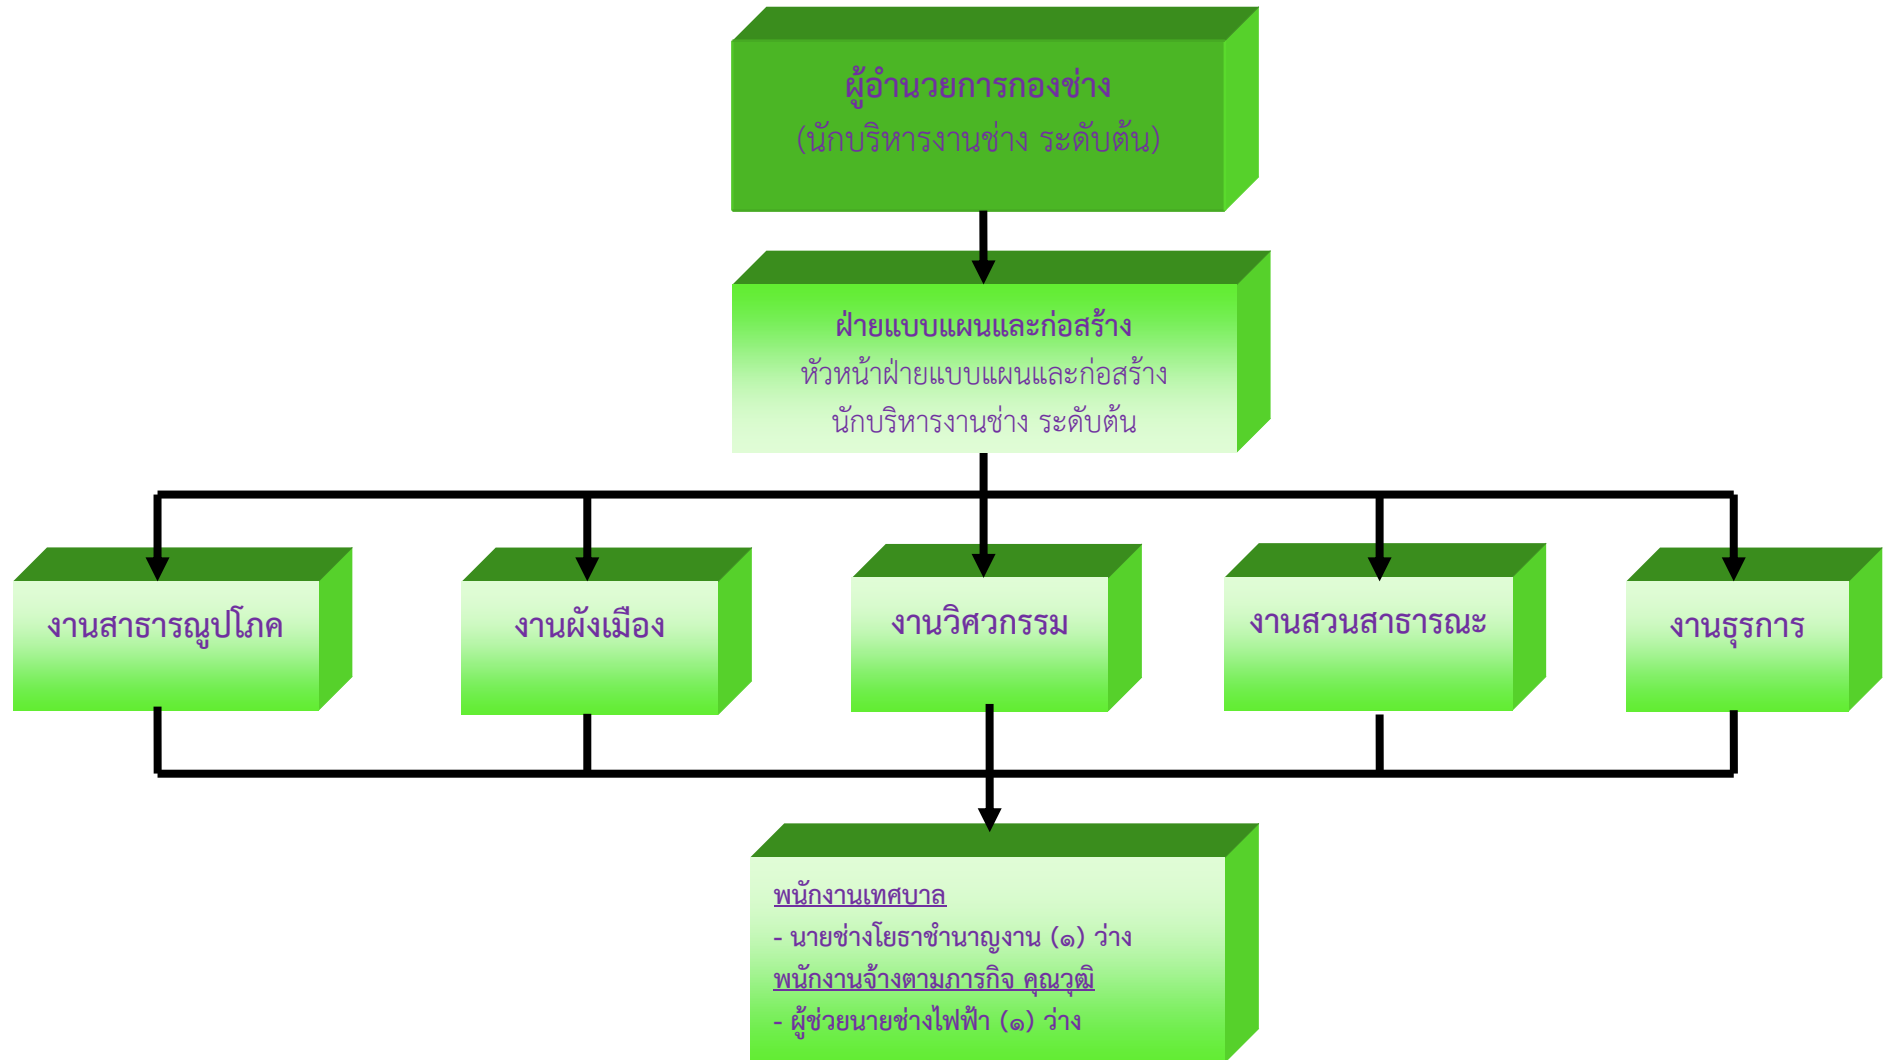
ผู้อำนวยการกองช่าง
(นักบริหารงานช่าง ระดับต้น)

ฝ่ายแบบแผนและก่อสร้าง
หัวหน้าฝ่ายแบบแผนและก่อสร้าง
นักบริหารงานช่าง ระดับต้น

งานสาธารณูปโภค

งานผังเมือง

งานวิศวกรรม

งานสวนสาธารณะ

งานธุรการ

พนักงานเทศบาล
- นายช่างโยธาชำนาญงาน (๑) ว่าง
พนักงานจ้างตามภารกิจ คุณวุฒิ
- ผู้ช่วยนายช่างไฟฟ้า (๑) ว่าง